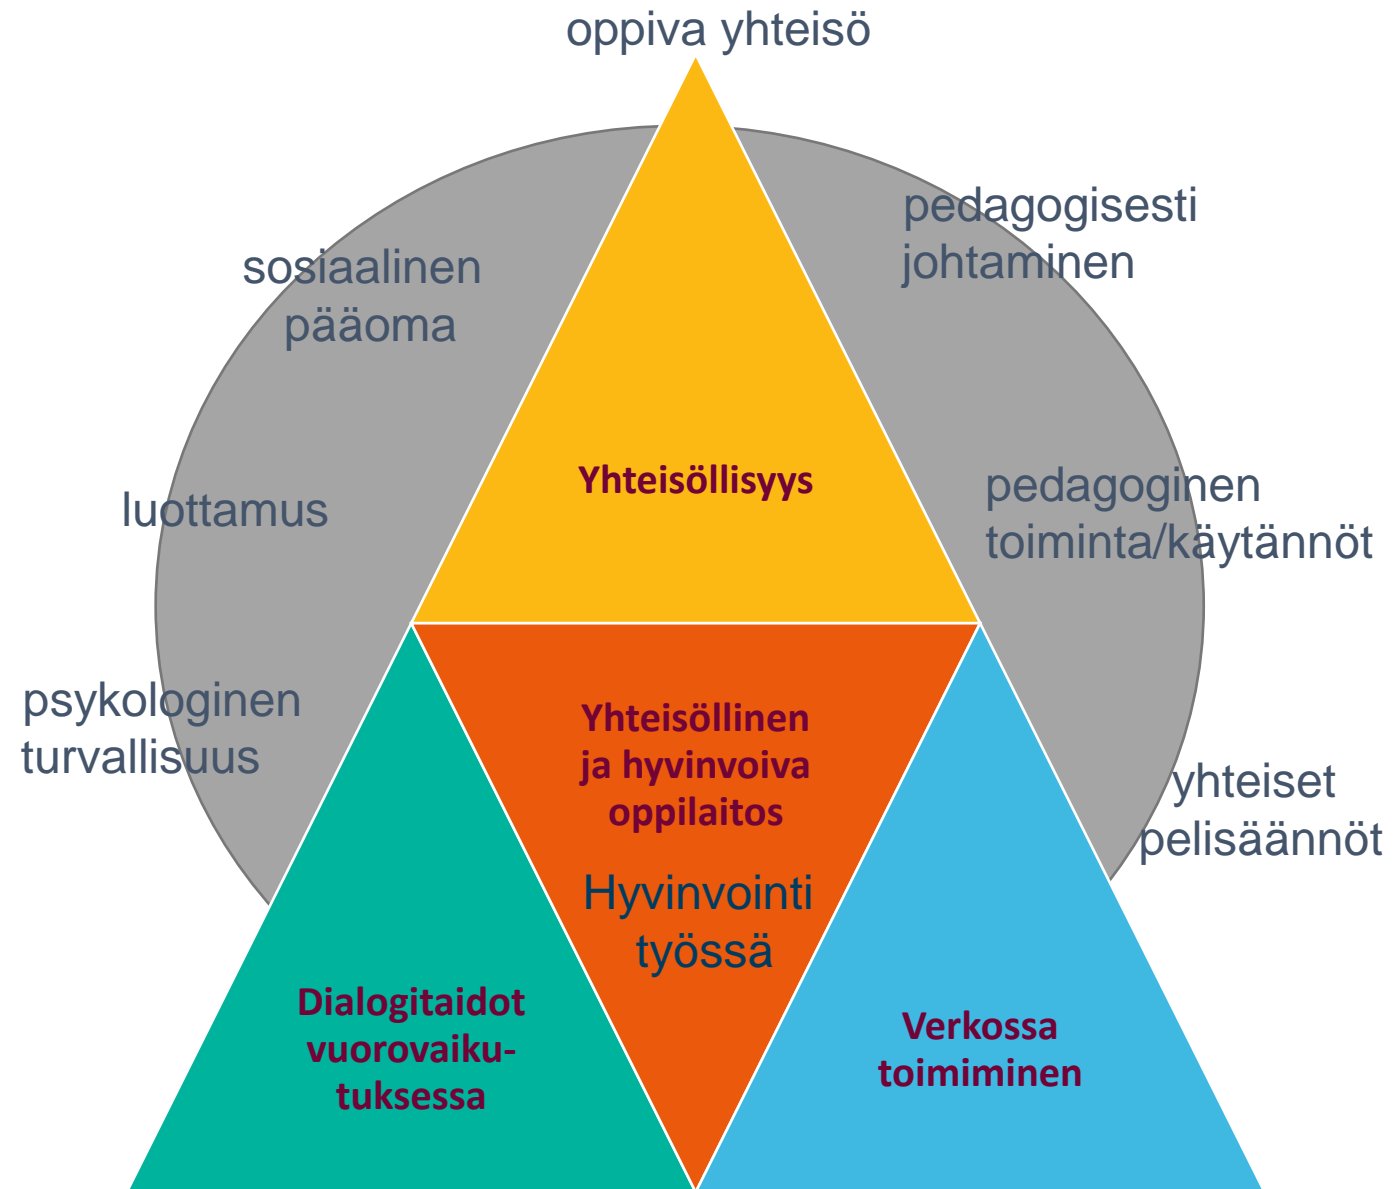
oppiva yhteisö

sosiaalinen pääoma

pedagogisesti johtaminen

Yhteisöllisyys

luottamus

pedagoginen toiminta/käytännöt

psykologinen turvallisuus

Yhteisöllinen ja hyvinvoiva oppilaitos

Hyvinvointi työssä

yhteiset pelisäännöt

Dialogitaidot vuorovaikutuksessa

Verkossa toimiminen